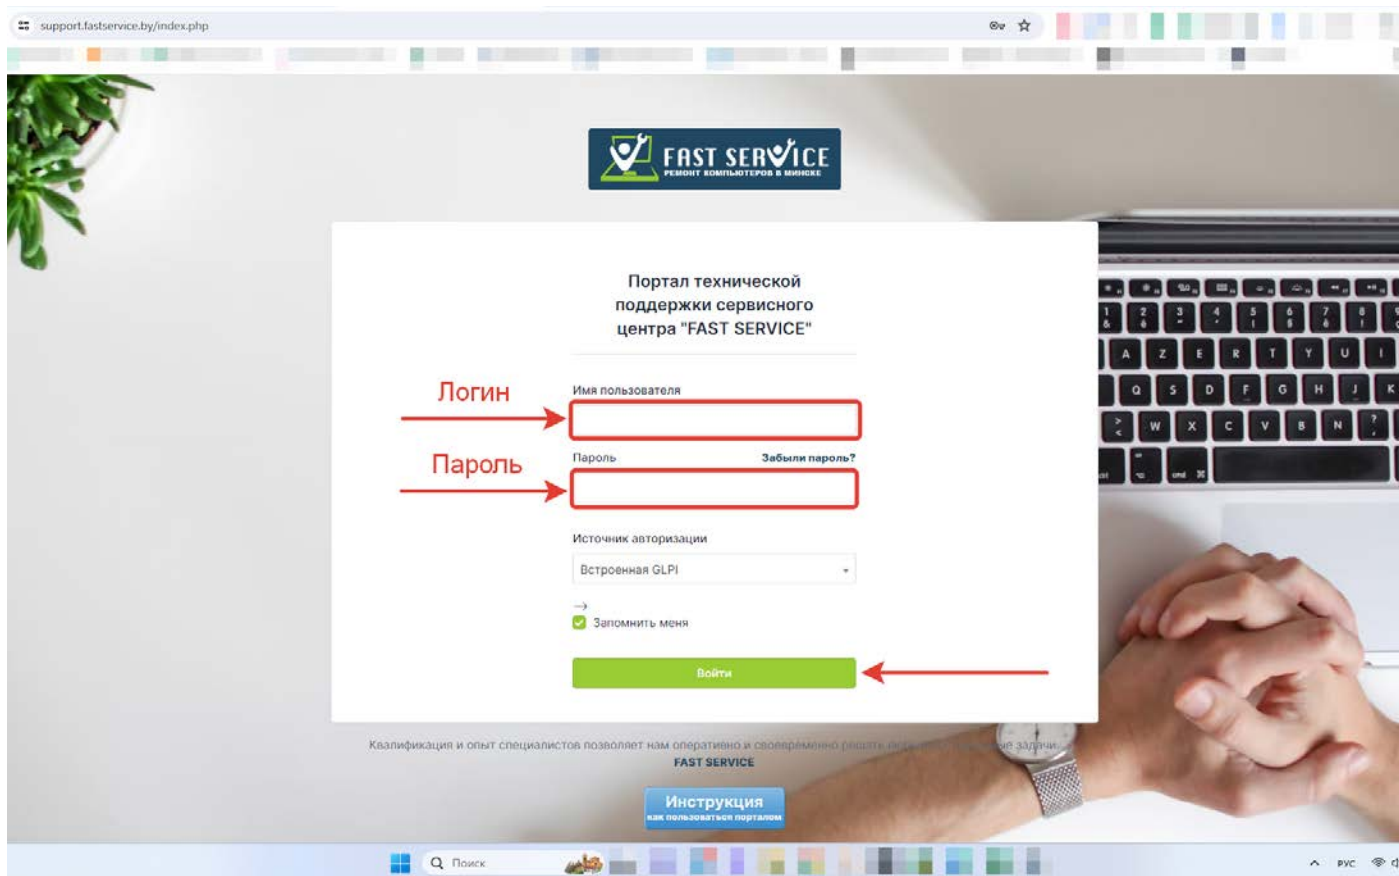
support.fastservice.by/index.php

FAST SERVICE
РЕМОНТ КОМПЬЮТЕРОВ В МИНСКЕ

Портал технической поддержки сервисного центра "FAST SERVICE"

Логин
Имя пользователя

Пароль
Пароль
Забыли пароль?

Источник авторизации
Встроенная GLPI

Запомнить меня

Войти

Квалификация и опыт специалистов позволяет нам оперативно и своевременно решать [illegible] задачи.
FAST SERVICE

Инструкция
как пользоваться порталом

Поиск
РУС